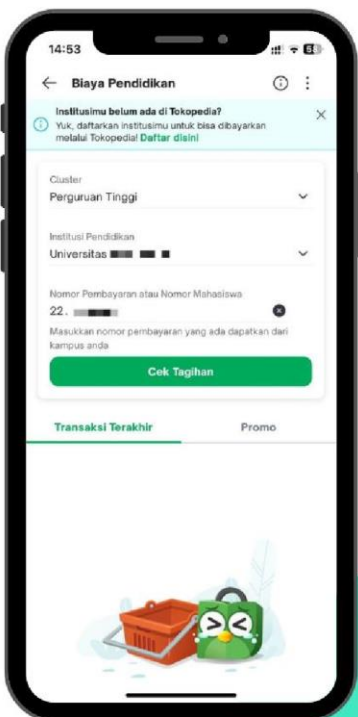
14:53

Biaya Pendidikan

Institusimu belum ada di Tokopedia?
Yuk, daftarkan institusimu untuk bisa dibayarkan melalui Tokopedia! Daftar disini

Cluster
Perguruan Tinggi

Institusi Pendidikan
Universitas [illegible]

Nomor Pembayaran atau Nomor Mahasiswa
22. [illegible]
Masukkan nomor pembayaran yang ada dapatkan dari kampus anda

Cek Tagihan

Transaksi Terakhir
Promo